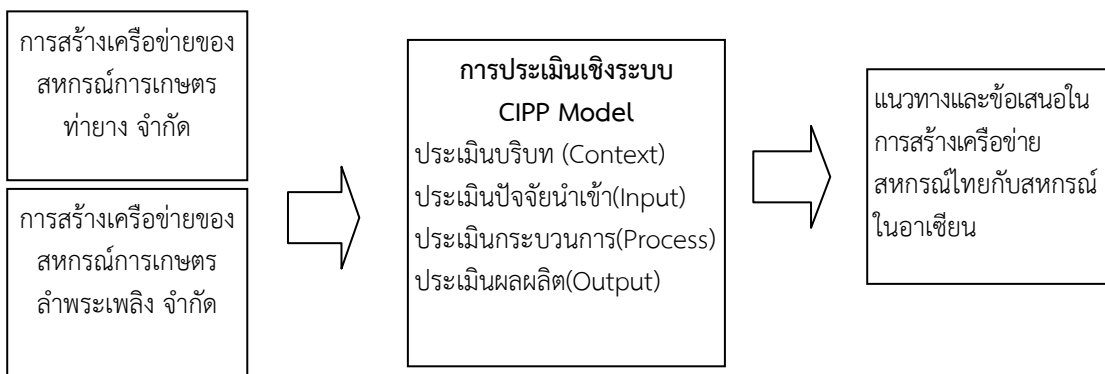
การสร้างเครือข่ายของสหกรณ์การเกษตรท่ายาง จำกัด

การสร้างเครือข่ายของสหกรณ์การเกษตรลำพระเพลิง จำกัด

**การประเมินเชิงระบบ CIPP Model**

ประเมินบริบท (Context)
ประเมินปัจจัยนำเข้า(Input)
ประเมินกระบวนการ(Process)
ประเมินผลผลิต(Output)

แนวทางและข้อเสนอในการสร้างเครือข่ายสหกรณ์ไทยกับสหกรณ์ในอาเซียน